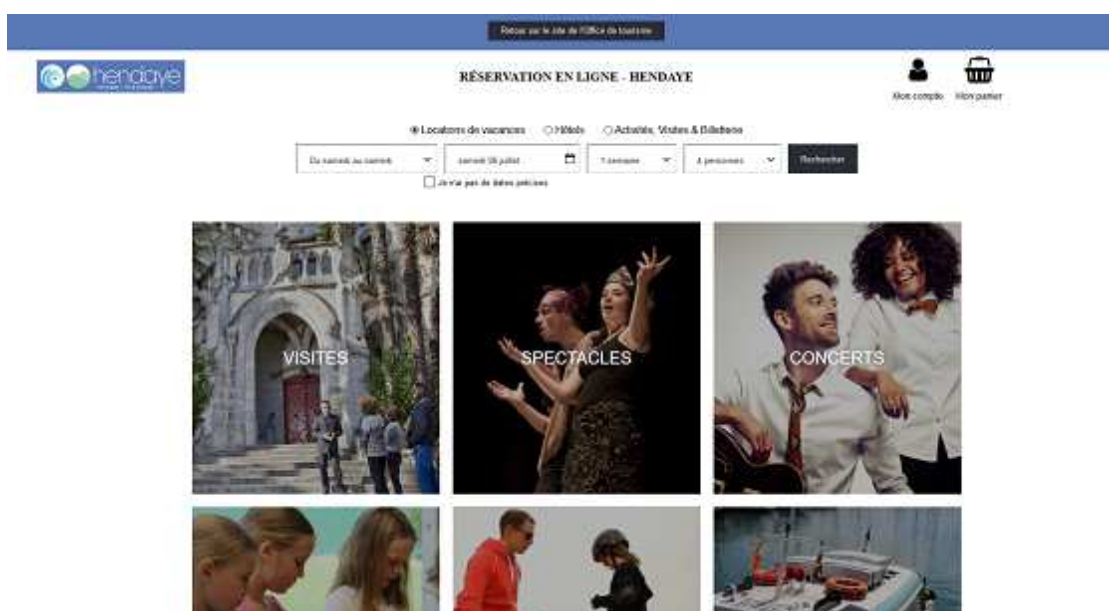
Retour sur le site de l'Office de tourisme

hendaye

RÉSERVATION EN LIGNE - HENDAYE

Mon compte Mon panier

Locations de vacances Hôtels Activités, Visites & Billetterie

Du samedi au samedi

samedi 06 juillet

1 semaine

4 personnes

Rechercher

Je n'ai pas de dates précises

VISITES

SPECTACLES

CONCERTS